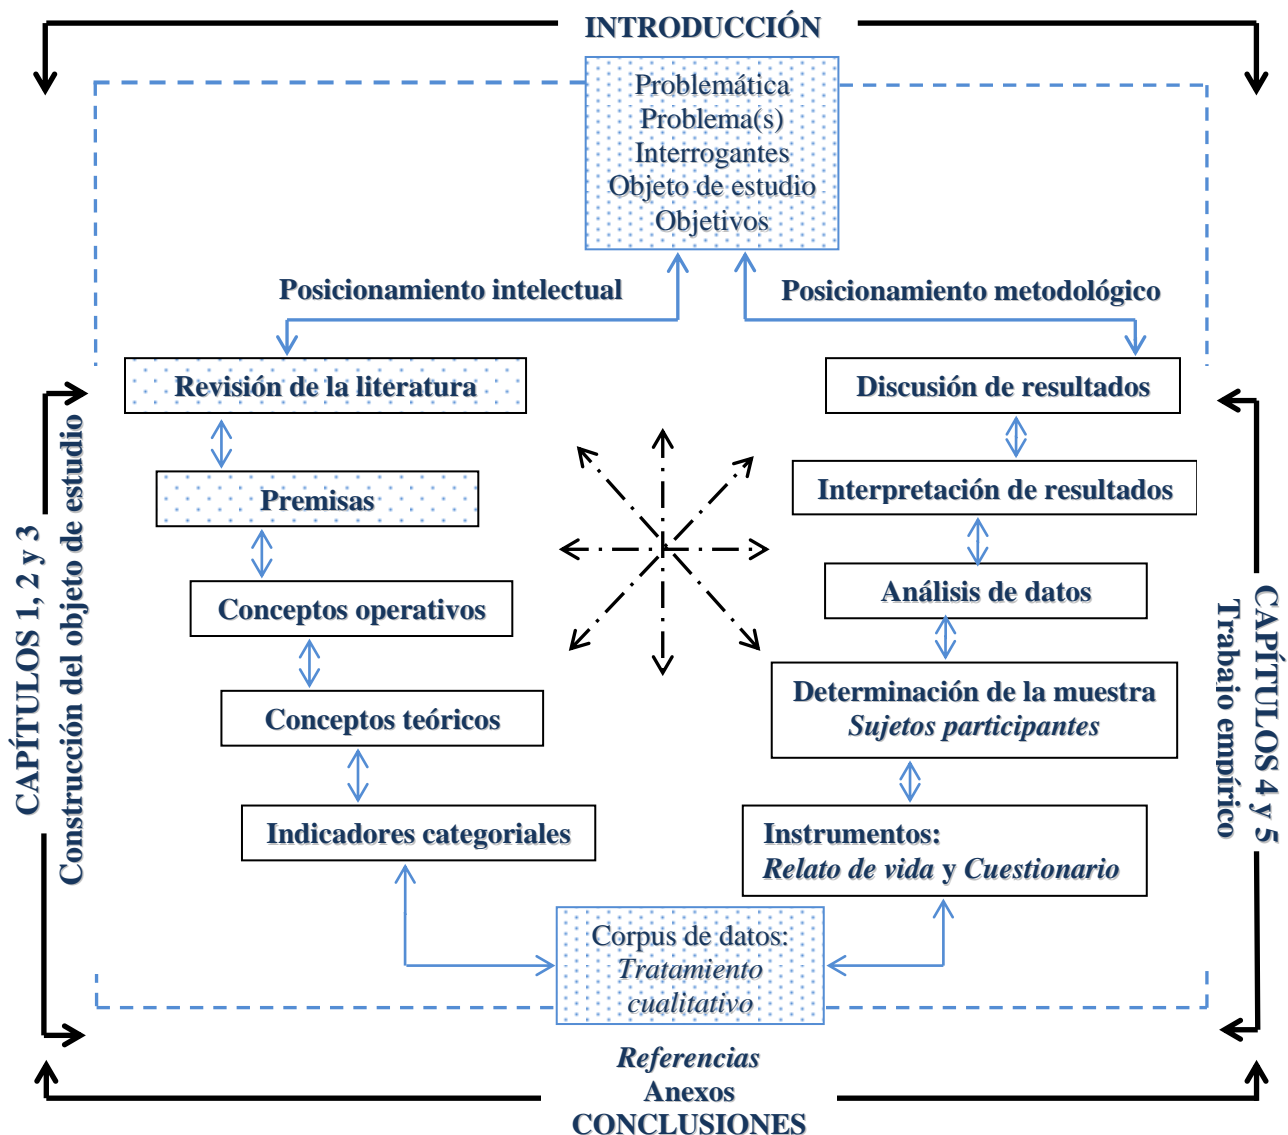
INTRODUCCIÓN

Problemática
Problema(s)
Interrogantes
Objeto de estudio
Objetivos

Posicionamiento intelectual

Posicionamiento metodológico

Revisión de la literatura

Premisas

Conceptos operativos

Conceptos teóricos

Indicadores categoriales

Discusión de resultados

Interpretación de resultados

Análisis de datos

Determinación de la muestra
*Sujetos participantes*

Instrumentos:
*Relato de vida* y *Cuestionario*

Corpus de datos:
*Tratamiento cualitativo*

CAPÍTULOS 1, 2 y 3
Construcción del objeto de estudio

CAPÍTULOS 4 y 5
Trabajo empírico

*Referencias*
Anexos
CONCLUSIONES